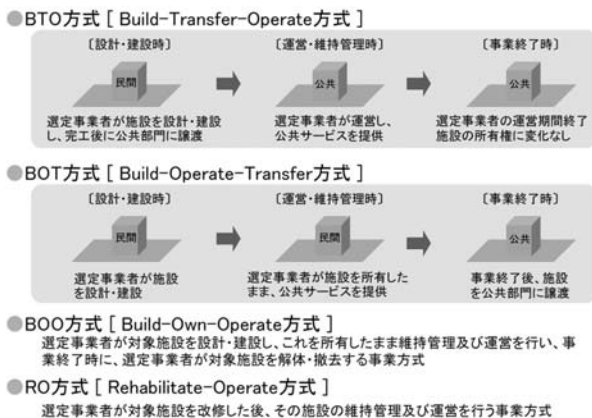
●BTO方式［Build-Transfer-Operate方式］

〔設計・建設時〕

民間

選定事業者が施設を設計・建設し、完工後に公共部門に譲渡

〔運営・維持管理時〕

公共

選定事業者が運営し、公共サービスを提供

〔事業終了時〕

公共

選定事業者の運営期間終了施設の所有権に変化なし

●BOT方式［Build-Operate-Transfer方式］

〔設計・建設時〕

民間

選定事業者が施設を設計・建設

〔運営・維持管理時〕

民間

選定事業者が施設を所有したまま、公共サービスを提供

〔事業終了時〕

公共

事業終了後、施設を公共部門に譲渡

●BOO方式［Build-Own-Operate方式］

選定事業者が対象施設を設計・建設し、これを所有したまま維持管理及び運営を行い、事業終了時に、選定事業者が対象施設を解体・撤去する事業方式

●RO方式［Rehabilitate-Operate方式］

選定事業者が対象施設を改修した後、その施設の維持管理及び運営を行う事業方式